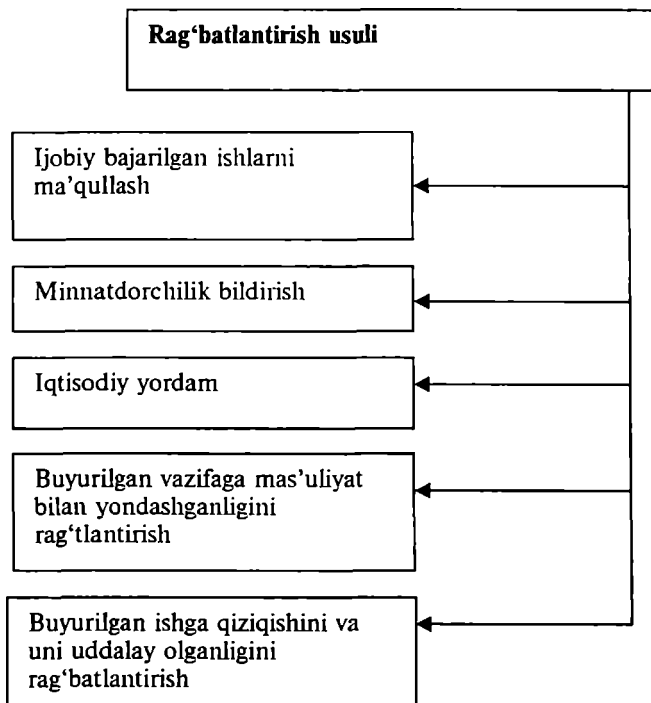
Rag‘batlantirish usuli

Ijobiy bajarilgan ishlarni ma’qullash

Minnatdorchilik bildirish

Iqtisodiy yordam

Buyurilgan vazifaga mas’uliyat bilan yondashganligini rag‘tlantirish

Buyurilgan ishga qiziqishini va uni uddalay olganligini rag‘batlantirish